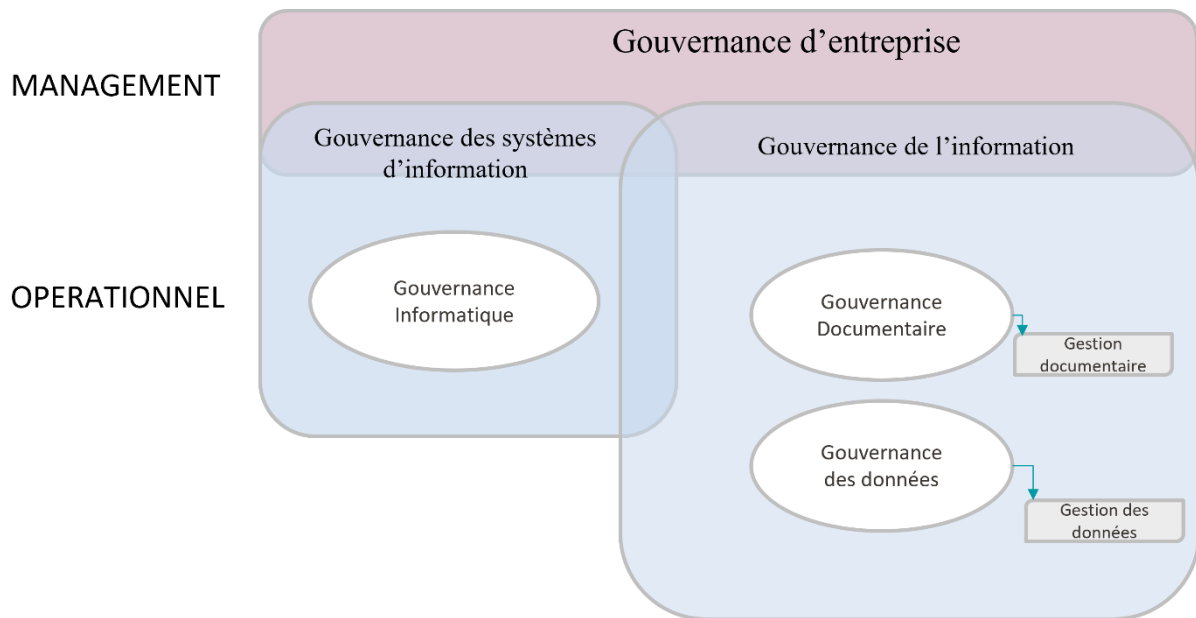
Gouvernance d'entreprise

MANAGEMENT

Gouvernance des systèmes d'information

Gouvernance de l'information

OPERATIONNEL

Gouvernance Informatique

Gouvernance Documentaire

Gestion documentaire

Gouvernance des données

Gestion des données